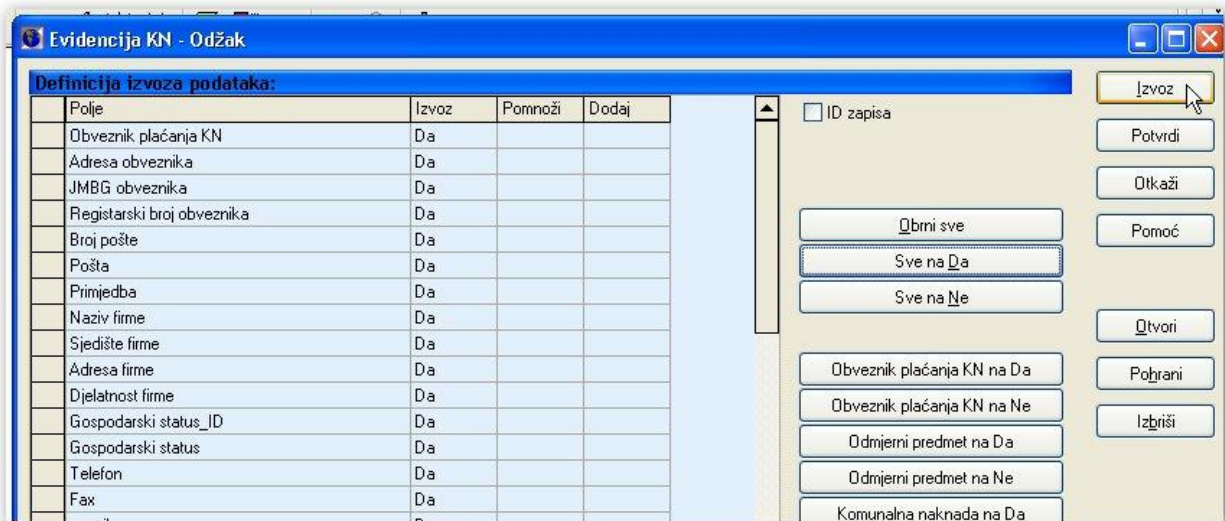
Evidencija KN - Odžak

Definicija izvoza podataka:

| Polje | Izvoz | Pomnoži | Dodaj |
|---|---|---|---|
| Obveznik plaćanja KN | Da | | |
| Adresa obveznika | Da | | |
| JMBG obveznika | Da | | |
| Registarski broj obveznika | Da | | |
| Broj pošte | Da | | |
| Pošta | Da | | |
| Primjedba | Da | | |
| Naziv firme | Da | | |
| Sjedište firme | Da | | |
| Adresa firme | Da | | |
| Djelatnost firme | Da | | |
| Gospodarski status_ID | Da | | |
| Gospodarski status | Da | | |
| Telefon | Da | | |
| Fax | Da | | |
| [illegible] | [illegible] | | |

ID zapisa

Obrni sve
Sve na Da
Sve na Ne

Obveznik plaćanja KN na Da
Obveznik plaćanja KN na Ne
Odmjerni predmet na Da
Odmjerni predmet na Ne
Komunalna naknada na Da

Izvoz
Potvrdi
Otkaži
Pomoć

Otvori
Pohrani
Izbriši